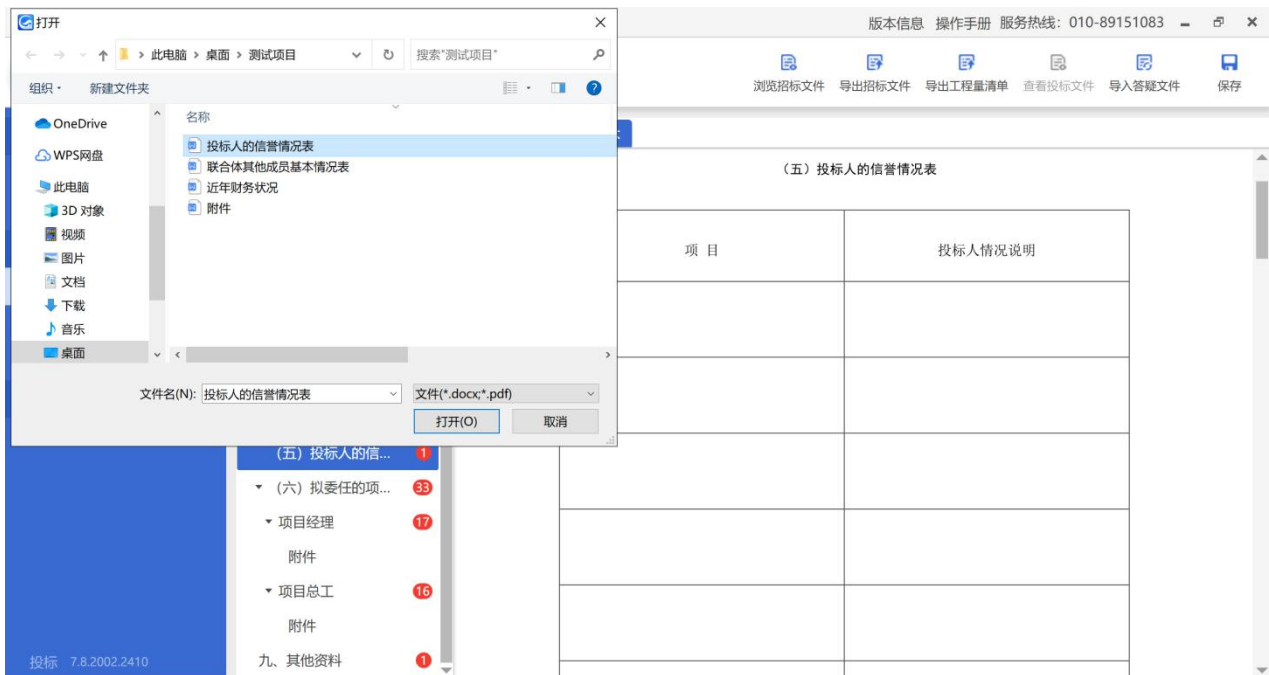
打开

← → ∨ ↑ > 此电脑 > 桌面 > 测试项目 ∨ ↻ 搜索"测试项目"

组织 · 新建文件夹

OneDrive
WPS网盘
此电脑
3D 对象
视频
图片
文档
下载
音乐
桌面

名称
投标人的信誉情况表
联合体其他成员基本情况表
近年财务状况
附件

文件名(N): 投标人的信誉情况表
文件(*.docx;*.pdf)
打开(O)
取消

版本信息 操作手册 服务热线: 010-89151083

浏览招标文件 导出招标文件 导出工程量清单 查看投标文件 导入答疑文件 保存

(五) 投标人的信誉情况表

| 项 目 | 投标人情况说明 |
|---|---|
| | |
| | |
| | |
| | |
| | |

(五) 投标人的信... 1
▾ (六) 拟委任的项... 33
▾ 项目经理 17
附件
▾ 项目总工 16
附件
九、其他资料 1

投标 7.8.2002.2410